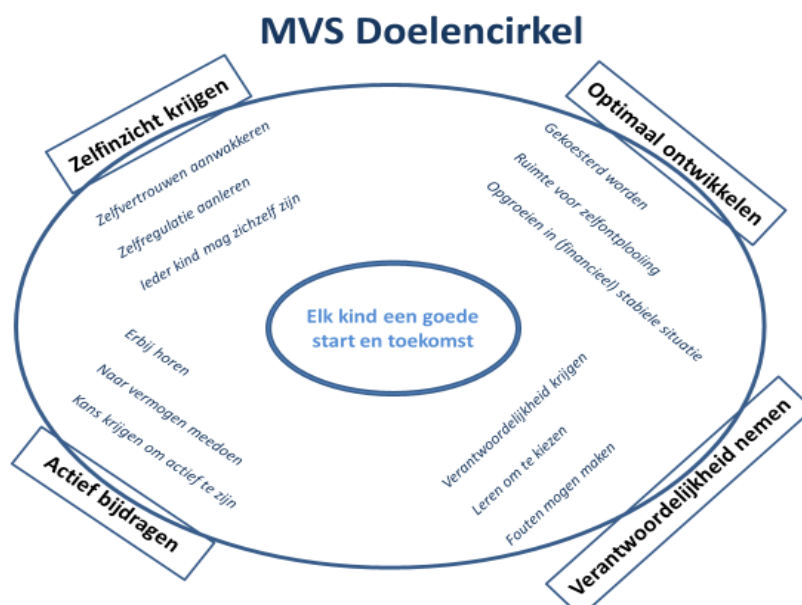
MVS Doelencirkel

Zelfinzicht krijgen

Zelfvertrouwen aanwakkeren
Zelfregulatie aanleren
Ieder kind mag zichzelf zijn

Optimaal ontwikkelen

Gekoesterd worden
Ruimte voor zelfontplooiing
Opgroeien in (financieel) stabiele situatie

Elk kind een goede start en toekomst

Erbij horen
Naar vermogen meedoen
Kans krijgen om actief te zijn

Actief bijdragen

Verantwoordelijkheid krijgen
Leren om te kiezen
Fouten mogen maken

Verantwoordelijkheid nemen